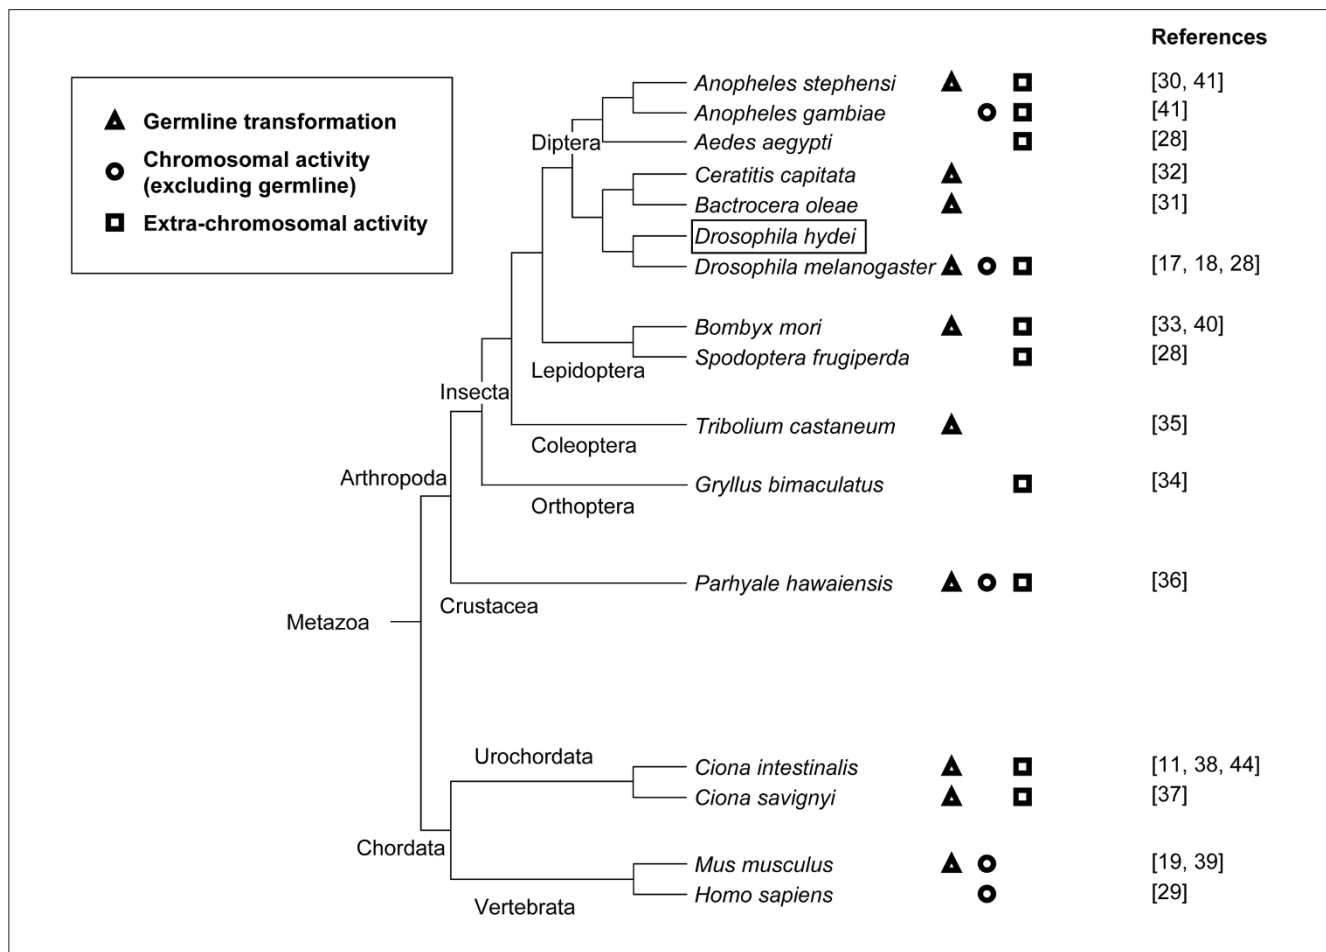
▲ Germline transformation
○ Chromosomal activity (excluding germline)
□ Extra-chromosomal activity

References

Diptera
Anopheles stephensi ▲ □ [30, 41]
Anopheles gambiae ○ □ [41]
Aedes aegypti □ [28]
Ceratitis capitata ▲ [32]
Bactrocera oleae ▲ [31]
Drosophila hydei
Drosophila melanogaster ▲ ○ □ [17, 18, 28]

Lepidoptera
Bombyx mori ▲ □ [33, 40]
Spodoptera frugiperda □ [28]

Insecta
Coleoptera
Tribolium castaneum ▲ [35]

Arthropoda
Orthoptera
Gryllus bimaculatus □ [34]

Crustacea
Parhyale hawaiensis ▲ ○ □ [36]

Metazoa

Urochordata
Ciona intestinalis ▲ □ [11, 38, 44]
Ciona savignyi ▲ □ [37]

Chordata
Vertebrata
Mus musculus ▲ ○ [19, 39]
Homo sapiens ○ [29]